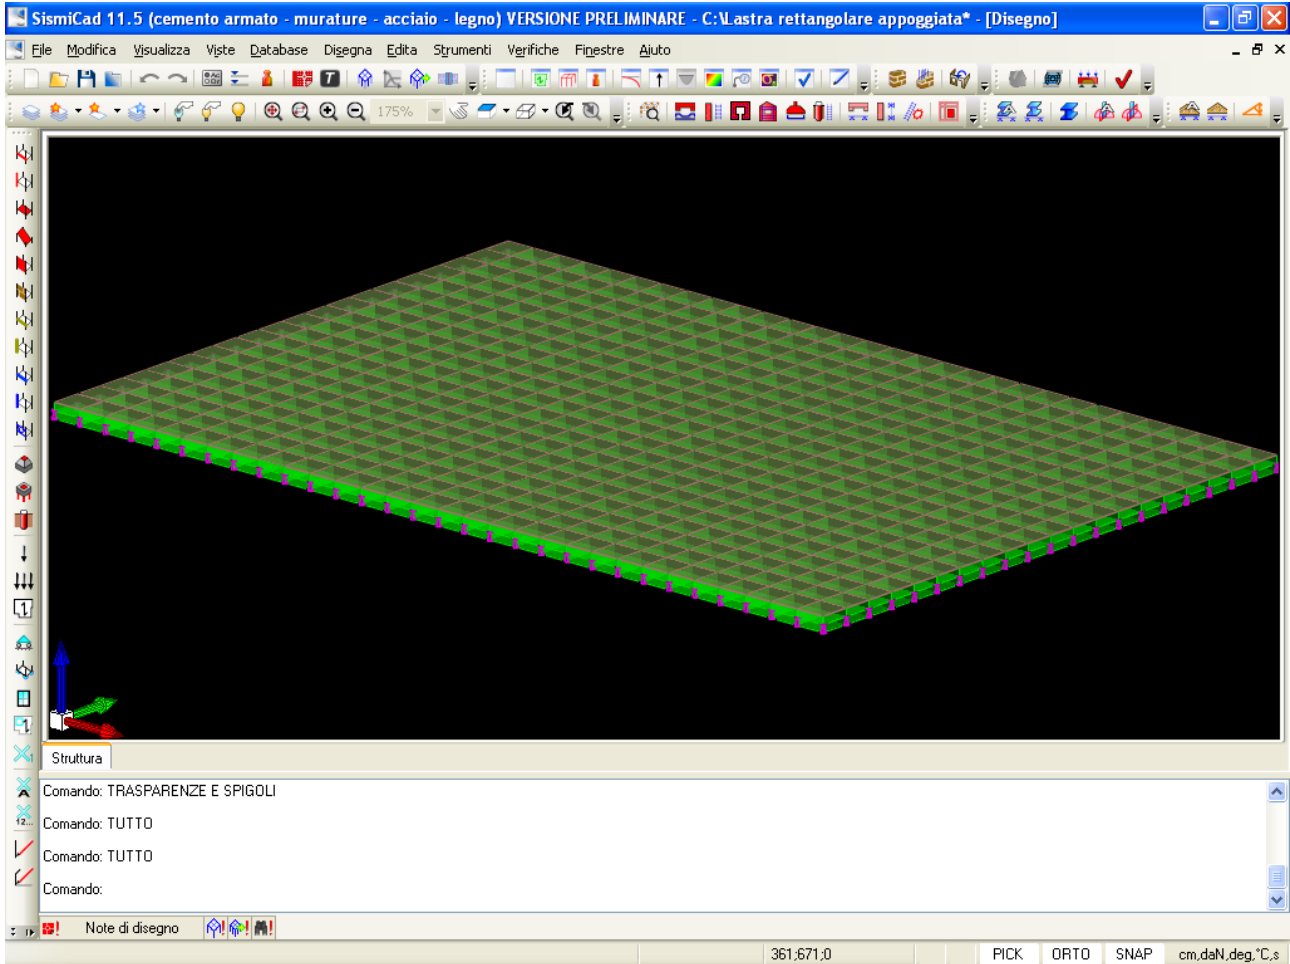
SismiCad 11.5 (cemento armato - murature - acciaio - legno) VERSIONE PRELIMINARE - C:\Lastra rettangolare appoggiata* - [Disegno]

File Modifica Visualizza Viste Database Disegna Edita Strumenti Verifiche Finestre Aiuto

175%

Struttura

Comando: TRASPARENZE E SPIGOLI
Comando: TUTTO
Comando: TUTTO
Comando:

Note di disegno

361;671;0 PICK ORTO SNAP cm,daN,deg,°C,s